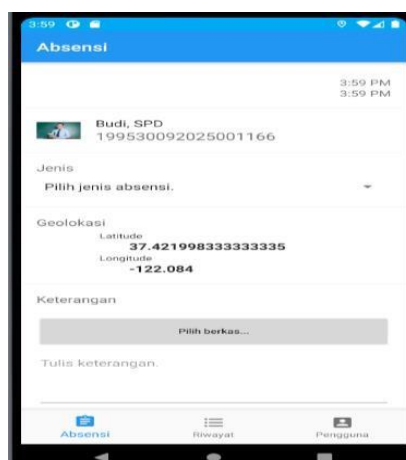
3:59

Absensi

3:59 PM
3:59 PM

Budi, SPD
199530092025001166

Jenis
Pilih jenis absensi.

Geolokasi
Latitude
37.421998333333335
Longitude
-122.084

Keterangan

Pilih berkas...

Tulis keterangan.

Absensi
Riwayat
Pengguna